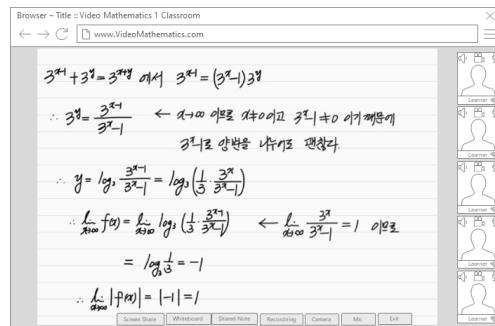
Browser – Title :: Video Mathematics 1 Classroom

www.VideoMathematics.com

$3^{x+1}+3^{y}=3^{x+y}$ 에서 $3^{x+1}=(3^{x}-1)3^{y}$

$\therefore 3^{y}=\frac{3^{x+1}}{3^{x}-1}$ ← $x\to\infty$ 이므로 $x\neq 0$이고 $3^{x}-1\neq 0$ 이기 때문에 $3^{x}-1$로 양변을 나누어도 괜찮다.

$\therefore y=\log_{3}\frac{3^{x+1}}{3^{x}-1}=\log_{3}\left(\frac{1}{3}\cdot\frac{3^{x}}{3^{x}-1}\right)$

$\therefore \lim_{x\to\infty}f(x)=\lim_{x\to\infty}\log_{3}\left(\frac{1}{3}\cdot\frac{3^{x}}{3^{x}-1}\right)$ ← $\lim_{x\to\infty}\frac{3^{x}}{3^{x}-1}=1$ 이므로

$=\log_{3}\frac{1}{3}=-1$

$\therefore \lim_{x\to\infty}|f(x)|=|-1|=1$

Screen Share | Whiteboard | Shared Note | Recording | Camera | Mic | Exit

Learner
Learner
Learner
Learner
Learner